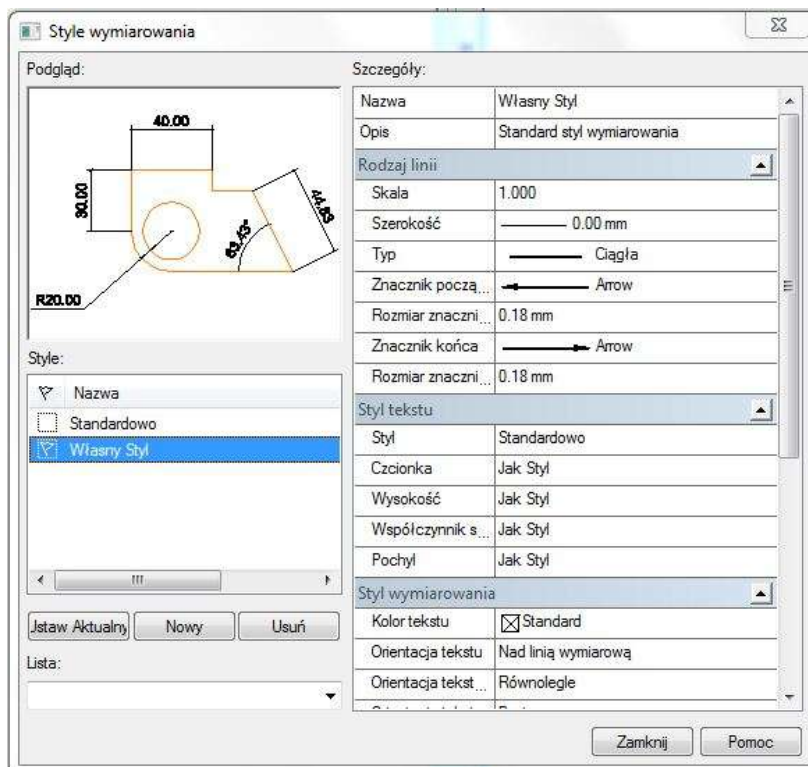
Style wymiarowania

Podgląd:

40.00

30.00

44.63

63.43°

R20.00

Style:

| Nazwa |
|---|
| Standardowo |
| Własny Styl |

Jstaw Aktualny | Nowy | Usuń

Lista:

Szczegóły:

| | |
|---|---|
| Nazwa | Własny Styl |
| Opis | Standard styl wymiarowania |
| Rodzaj linii | |
| Skala | 1.000 |
| Szerokość | 0.00 mm |
| Typ | Ciągła |
| Znacznik począ... | Arrow |
| Rozmiar znaczni... | 0.18 mm |
| Znacznik końca | Arrow |
| Rozmiar znaczni... | 0.18 mm |
| Styl tekstu | |
| Styl | Standardowo |
| Czcionka | Jak Styl |
| Wysokość | Jak Styl |
| Współczynnik s... | Jak Styl |
| Pochyl | Jak Styl |
| Styl wymiarowania | |
| Kolor tekstu | Standard |
| Orientacja tekstu | Nad linią wymiarową |
| Orientacja tekst... | Równolegle |
| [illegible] | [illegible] |

Zamknij | Pomoc